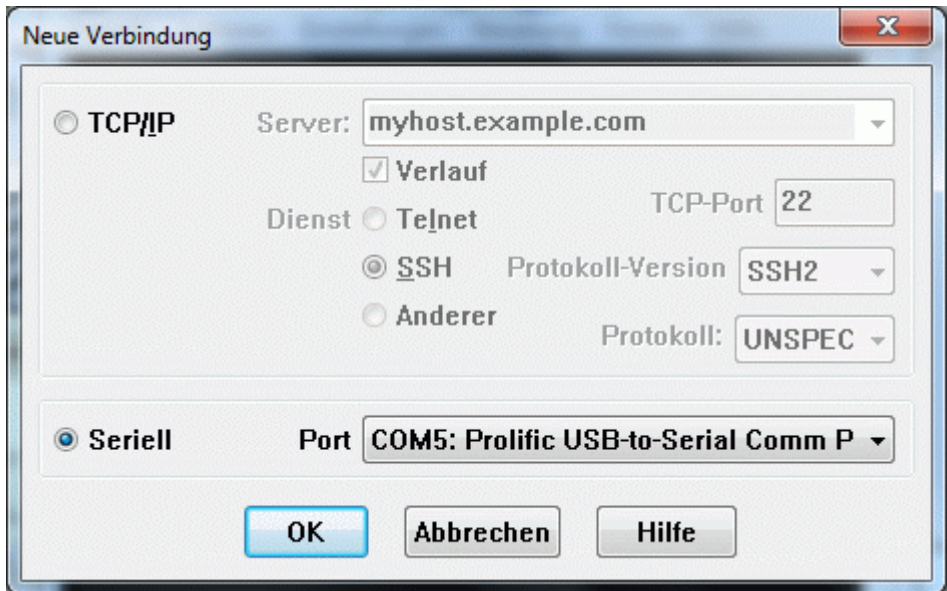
Neue Verbindung

TCP/IP

Server: myhost.example.com

Verlauf

TCP-Port 22

Dienst Telnet

SSH

Protokoll-Version SSH2

Anderer

Protokoll: UNSPEC

Seriell

Port COM5: Prolific USB-to-Serial Comm P

OK

Abbrechen

Hilfe